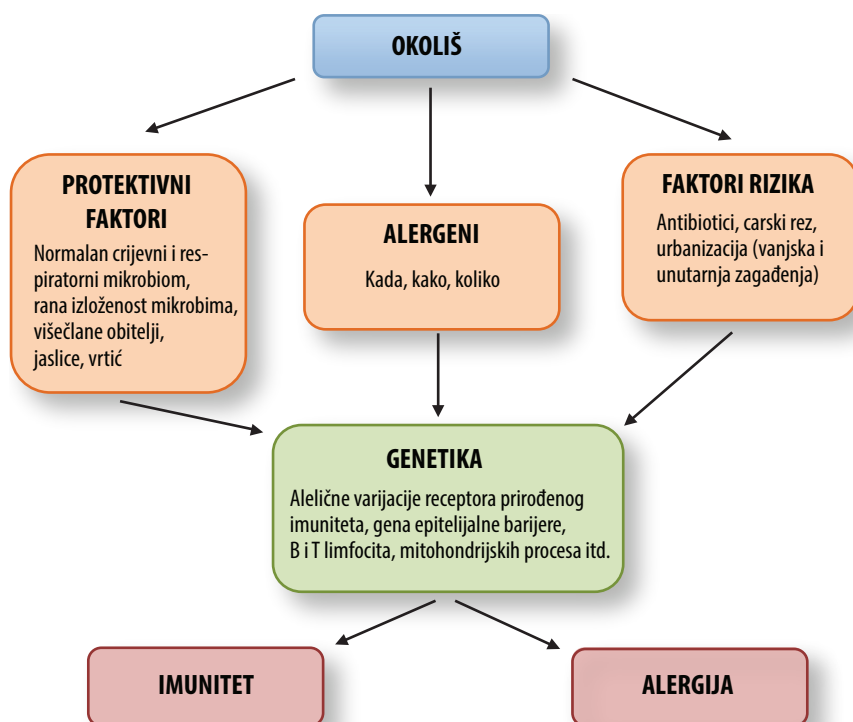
OKOLIŠ

PROTEKTIVNI FAKTORI

Normalan crijevni i respiratorni mikrobiom, rana izloženost mikrobima, višečlane obitelji, jaslice, vrtić

ALERGENI

Kada, kako, koliko

FAKTORI RIZIKA

Antibiotici, carski rez, urbanizacija (vanjska i unutarnja zagađenja)

GENETIKA

Alelične varijacije receptora prirođenog imuniteta, gena epitelijalne barijere, B i T limfocita, mitohondrijskih procesa itd.

IMUNITET

ALERGIJA